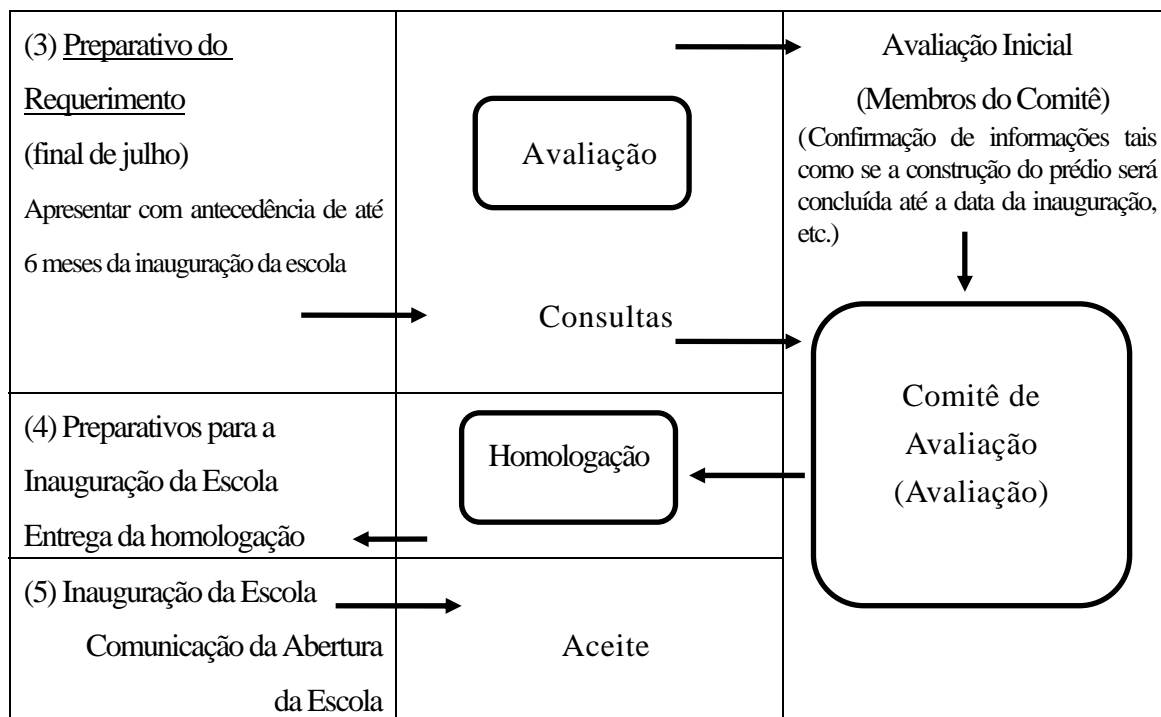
(3) Preparativo do Requerimento
(final de julho)
Apresentar com antecedência de até 6 meses da inauguração da escola

Avaliação

Consultas

Avaliação Inicial
(Membros do Comitê)
(Confirmação de informações tais como se a construção do prédio será concluída até a data da inauguração, etc.)

Comitê de Avaliação (Avaliação)

(4) Preparativos para a Inauguração da Escola
Entrega da homologação

Homologação

(5) Inauguração da Escola
Comunicação da Abertura da Escola

Aceite